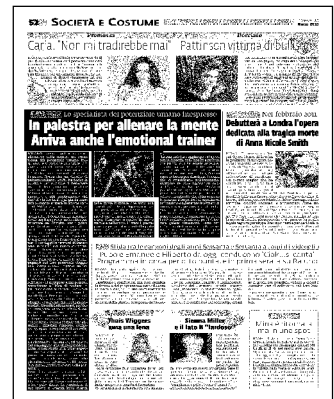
52 SOCIETÀ E COSTUME

Carla: "Non mi tradirebbe mai"

Pattinson vittima di bulli

Le specialista del potenziale umano inespresso

In palestra per allenare la mente

Arriva anche l'emotional trainer

Nel febbraio 2011

Debutterà a Londra l'opera dedicata alla tragica morte di Anna Nicole Smith

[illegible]

Bradley Wiggins lascia una lama

Sienna Miller e il lato B "inedito"

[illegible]